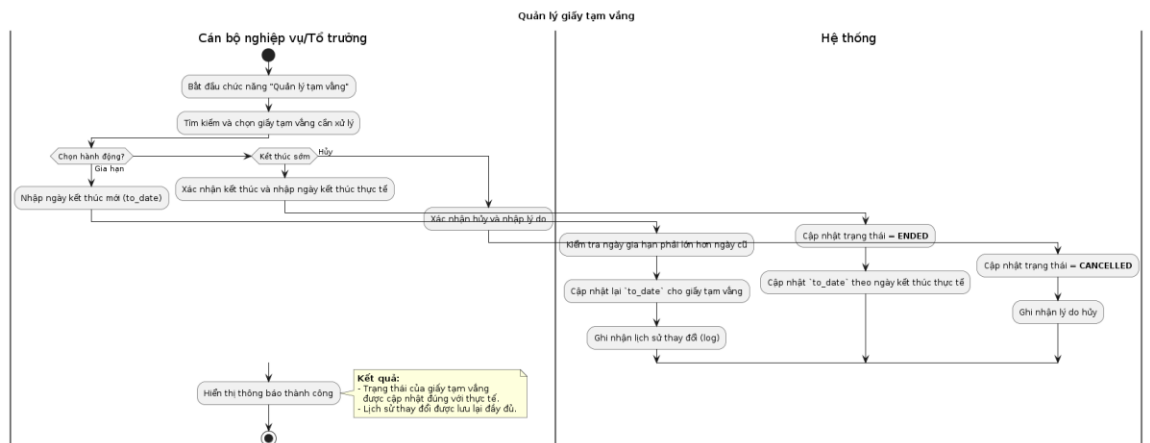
Quản lý giấy tạm vắng

Cán bộ nghiệp vụ/Tổ trưởng

Hệ thống

Bắt đầu chức năng "Quản lý tạm vắng"

Tìm kiếm và chọn giấy tạm vắng cần xử lý

Chọn hành động?

Gia hạn

Kết thúc sớm

Hủy

Nhập ngày kết thúc mới (to_date)

Xác nhận kết thúc và nhập ngày kết thúc thực tế

Xác nhận hủy và nhập lý do

Kiểm tra ngày gia hạn phải lớn hơn ngày cũ

Cập nhật lại `to_date` cho giấy tạm vắng

Ghi nhận lịch sử thay đổi (log)

Cập nhật trạng thái = **ENDED**

Cập nhật `to_date` theo ngày kết thúc thực tế

Cập nhật trạng thái = **CANCELLED**

Ghi nhận lý do hủy

Hiển thị thông báo thành công

**Kết quả:**
- Trạng thái của giấy tạm vắng được cập nhật đúng với thực tế.
- Lịch sử thay đổi được lưu lại đầy đủ.